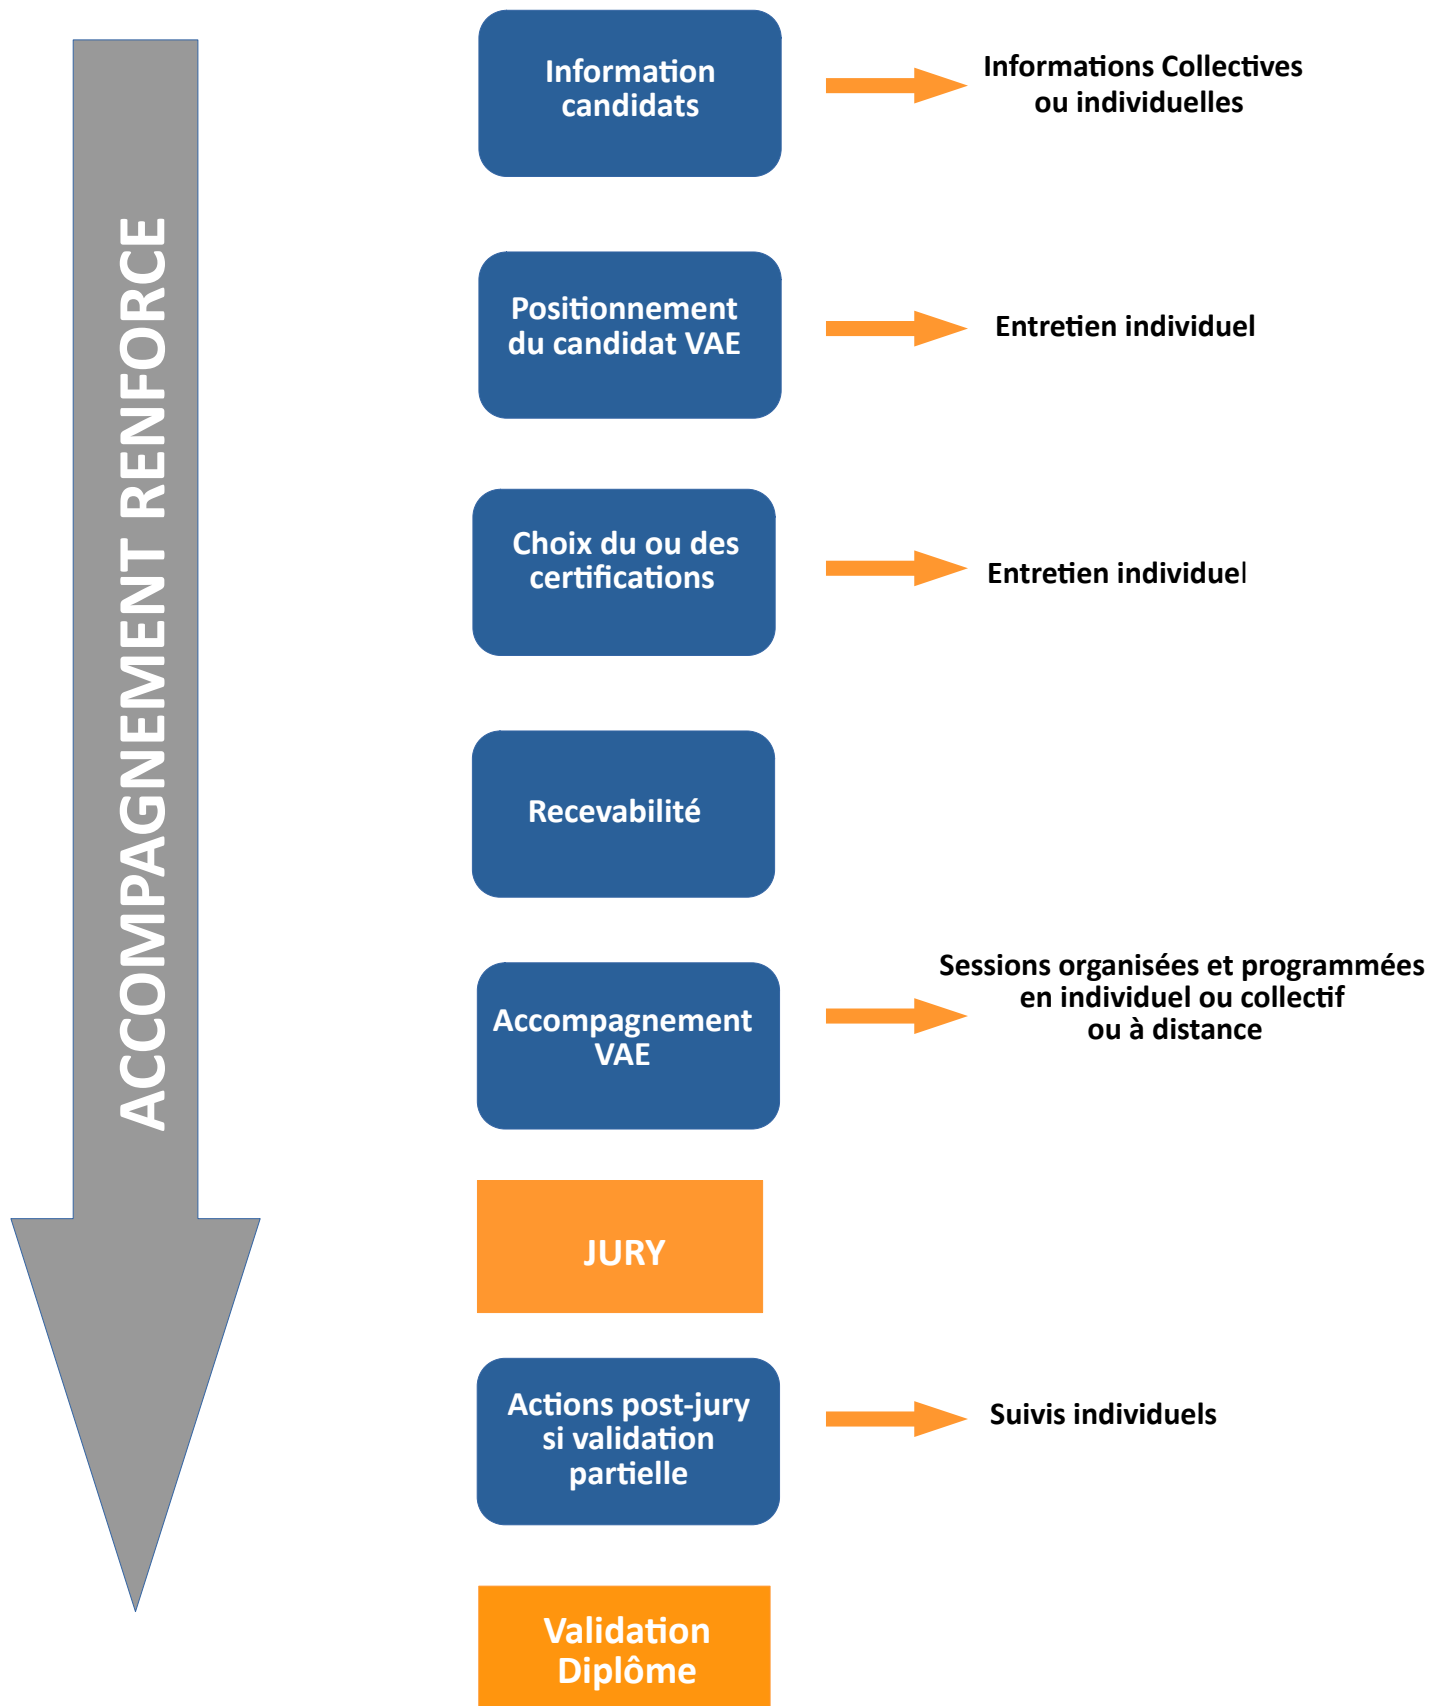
ACCOMPAGNEMENT RENFORCE

Information candidats

Informations Collectives ou individuelles

Positionnement du candidat VAE

Entretien individuel

Choix du ou des certifications

Entretien individuel

Recevabilité

Accompagnement VAE

Sessions organisées et programmées en individuel ou collectif ou à distance

JURY

Actions post-jury si validation partielle

Suivis individuels

Validation Diplôme